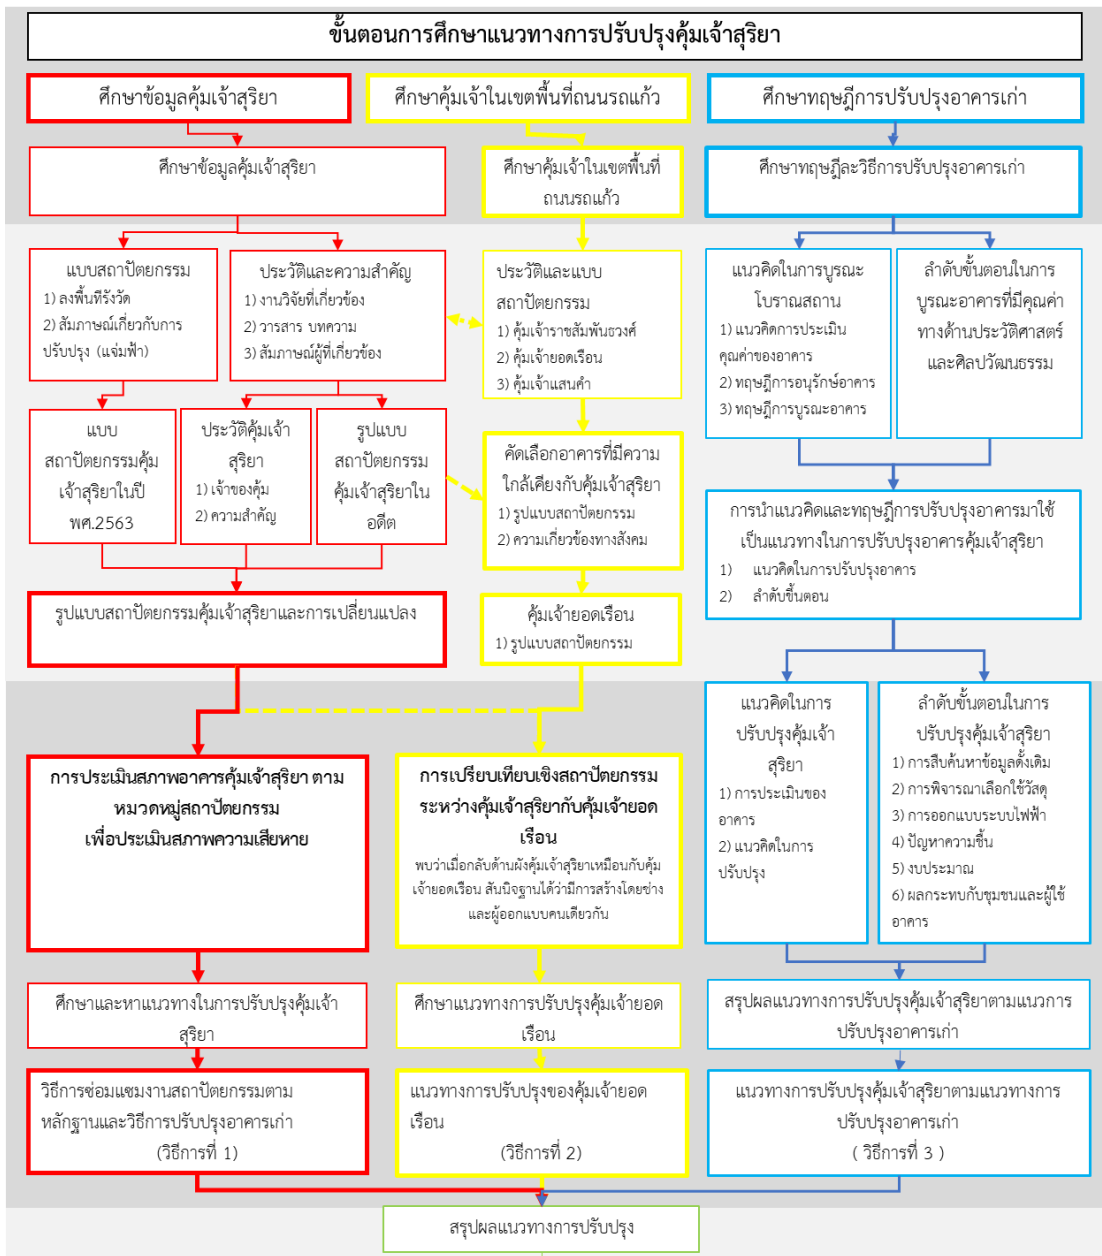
ขั้นตอนการศึกษาแนวทางการปรับปรุงคุ้มเจ้าสุริยา

ศึกษาข้อมูลคุ้มเจ้าสุริยา

ศึกษาคุ้มเจ้าในเขตพื้นที่ถนนรถแก้ว

ศึกษาทฤษฎีการปรับปรุงอาคารเก่า

ศึกษาข้อมูลคุ้มเจ้าสุริยา

ศึกษาคุ้มเจ้าในเขตพื้นที่ถนนรถแก้ว

ศึกษาทฤษฎีละวิธีการปรับปรุงอาคารเก่า

แบบสถาปัตยกรรม
1) ลงพื้นที่รังวัด
2) สัมภาษณ์เกี่ยวกับการปรับปรุง (แจ่มฟ้า)

ประวัติและความสำคัญ
1) งานวิจัยที่เกี่ยวข้อง
2) วารสาร บทความ
3) สัมภาษณ์ผู้ที่เกี่ยวข้อง

ประวัติและแบบสถาปัตยกรรม
1) คุ้มเจ้าราชสัมพันธวงศ์
2) คุ้มเจ้ายอดเรือน
3) คุ้มเจ้าแสนคำ

แนวคิดในการบูรณะโบราณสถาน
1) แนวคิดการประเมินคุณค่าของอาคาร
2) ทฤษฎีการอนุรักษ์อาคาร
3) ทฤษฎีการบูรณะอาคาร

ลำดับขั้นตอนในการบูรณะอาคารที่มีคุณค่าทางด้านประวัติศาสตร์และศิลปวัฒนธรรม

แบบสถาปัตยกรรมคุ้มเจ้าสุริยาในปี พศ.2563

ประวัติคุ้มเจ้าสุริยา
1) เจ้าของคุ้ม
2) ความสำคัญ

รูปแบบสถาปัตยกรรมคุ้มเจ้าสุริยาในอดีต

คัดเลือกอาคารที่มีความใกล้เคียงกับคุ้มเจ้าสุริยา
1) รูปแบบสถาปัตยกรรม
2) ความเกี่ยวข้องทางสังคม

การนำแนวคิดและทฤษฎีการปรับปรุงอาคารมาใช้เป็นแนวทางในการปรับปรุงอาคารคุ้มเจ้าสุริยา
1) แนวคิดในการปรับปรุงอาคาร
2) ลำดับขั้นตอน

รูปแบบสถาปัตยกรรมคุ้มเจ้าสุริยาและการเปลี่ยนแปลง

คุ้มเจ้ายอดเรือน
1) รูปแบบสถาปัตยกรรม

แนวคิดในการปรับปรุงคุ้มเจ้าสุริยา
1) การประเมินของอาคาร
2) แนวคิดในการปรับปรุง

ลำดับขั้นตอนในการปรับปรุงคุ้มเจ้าสุริยา
1) การสืบค้นหาข้อมูลดั้งเดิม
2) การพิจารณาเลือกใช้วัสดุ
3) การออกแบบระบบไฟฟ้า
4) ปัญหาความชื้น
5) งบประมาณ
6) ผลกระทบกับชุมชนและผู้ใช้อาคาร

การประเมินสภาพอาคารคุ้มเจ้าสุริยา ตามหมวดหมู่สถาปัตยกรรม เพื่อประเมินสภาพความเสียหาย

การเปรียบเทียบเชิงสถาปัตยกรรมระหว่างคุ้มเจ้าสุริยากับคุ้มเจ้ายอดเรือน
พบว่าเมื่อกลับด้านผังคุ้มเจ้าสุริยาเหมือนกับคุ้มเจ้ายอดเรือน สันนิษฐานได้ว่ามีการสร้างโดยช่างและผู้ออกแบบคนเดียวกัน

ศึกษาและหาแนวทางในการปรับปรุงคุ้มเจ้าสุริยา

ศึกษาแนวทางการปรับปรุงคุ้มเจ้ายอดเรือน

สรุปผลแนวทางการปรับปรุงคุ้มเจ้าสุริยาตามแนวการปรับปรุงอาคารเก่า

วิธีการซ่อมแซมงานสถาปัตยกรรมตามหลักฐานและวิธีการปรับปรุงอาคารเก่า (วิธีการที่ 1)

แนวทางการปรับปรุงของคุ้มเจ้ายอดเรือน (วิธีการที่ 2)

แนวทางการปรับปรุงคุ้มเจ้าสุริยาตามแนวทางการปรับปรุงอาคารเก่า ( วิธีการที่ 3 )

สรุปผลแนวทางการปรับปรุง